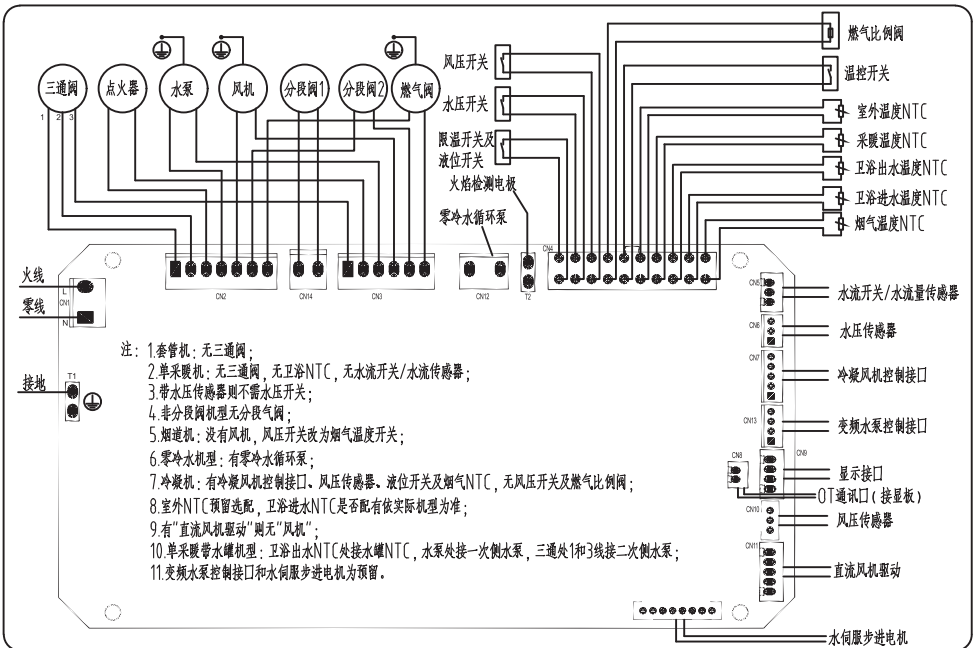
燃气比例阀
温控开关
风压开关
水压开关
限温开关及液位开关
室外温度NTC
采暖温度NTC
卫浴出水温度NTC
卫浴进水温度NTC
烟气温度NTC
火焰检测电极
零冷水循环泵

三通阀
1 2 3
点火器
水泵
风机
分段阀1
分段阀2
燃气阀

火线
L
零线
N
接地
T1
CN2
CN14
CN3
CN12
T2
CN4
CN5
水流开关/水流量传感器
CN6
水压传感器
CN7
冷凝风机控制接口
CN13
变频水泵控制接口
CN8
CN9
显示接口
OT通讯口(接显板)
CN10
风压传感器
CN11
直流风机驱动
水伺服步进电机

注：1.套管机：无三通阀；
2.单采暖机：无三通阀，无卫浴NTC，无水流开关/水流传感器；
3.带水压传感器则不需水压开关；
4.非分段阀机型无分段气阀；
5.烟道机：没有风机，风压开关改为烟气温度开关；
6.零冷水机型：有零冷水循环泵；
7.冷凝机：有冷凝风机控制接口、风压传感器、液位开关及烟气NTC，无风压开关及燃气比例阀；
8.室外NTC预留选配，卫浴进水NTC是否配有依实际机型为准；
9.有"直流风机驱动"则无"风机"；
10.单采暖带水罐机型：卫浴出水NTC处接水罐NTC，水泵处接一次侧水泵，三通处1和3线接二次侧水泵；
11.变频水泵控制接口和水伺服步进电机为预留。